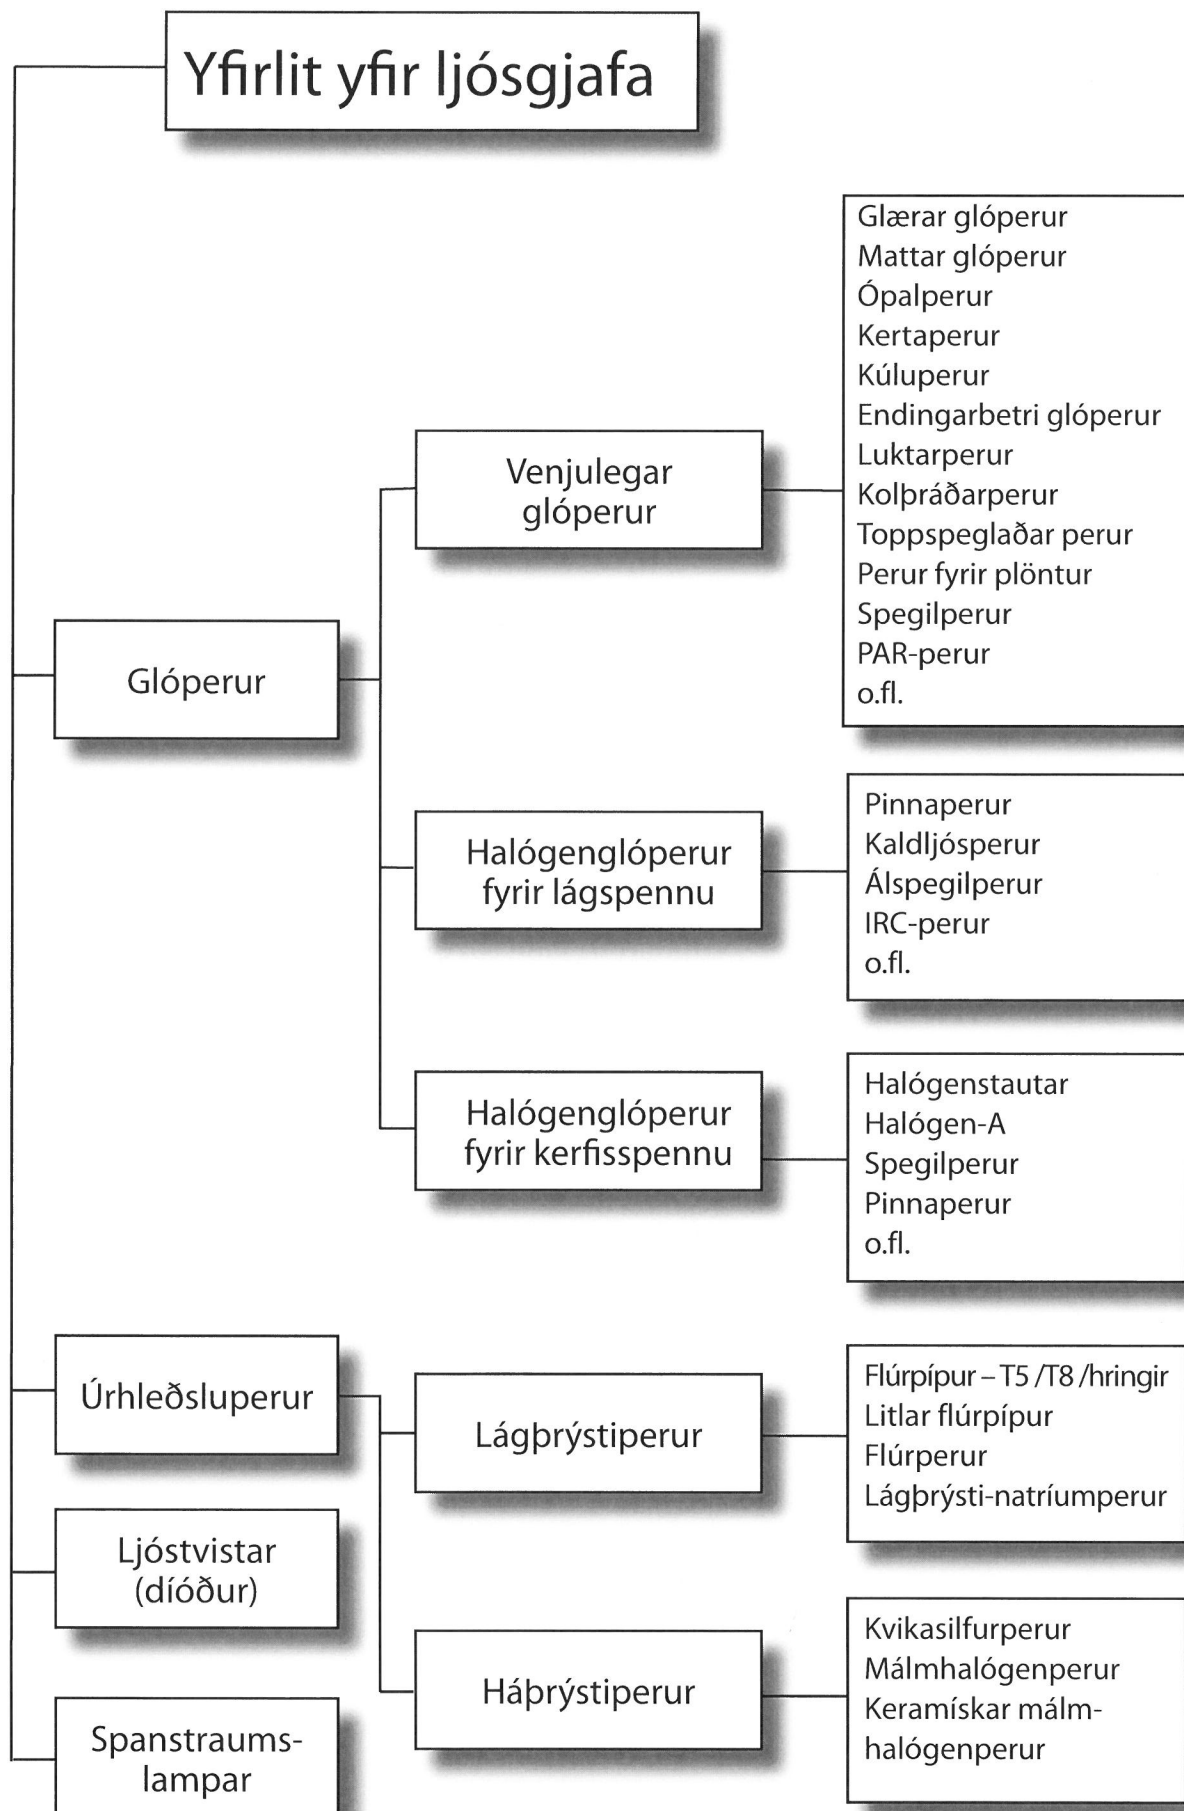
Yfirlit yfir ljósgjafa

Glóperur

Venjulegar glóperur

Glærar glóperur
Mattar glóperur
Ópalperur
Kertaperur
Kúluperur
Endingarbetri glóperur
Luktarperur
Kolþráðarperur
Toppspeglaðar perur
Perur fyrir plöntur
Spegilperur
PAR-perur
o.fl.

Halógenglóperur fyrir lágspennu

Pinnaperur
Kaldljósperur
Álspegilperur
IRC-perur
o.fl.

Halógenglóperur fyrir kerfisspennu

Halógenstautar
Halógen-A
Spegilperur
Pinnaperur
o.fl.

Úrhleðsluperur

Lágþrýstiperur

Flúrpípur – T5 /T8 /hringir
Litlar flúrpípur
Flúrperur
Lágþrýsti-natríumperur

Háþrýstiperur

Kvikasilfurperur
Málmhalógenperur
Keramískar málmhalógenperur

Ljóstvistar (díóður)

Spanstraumslampar